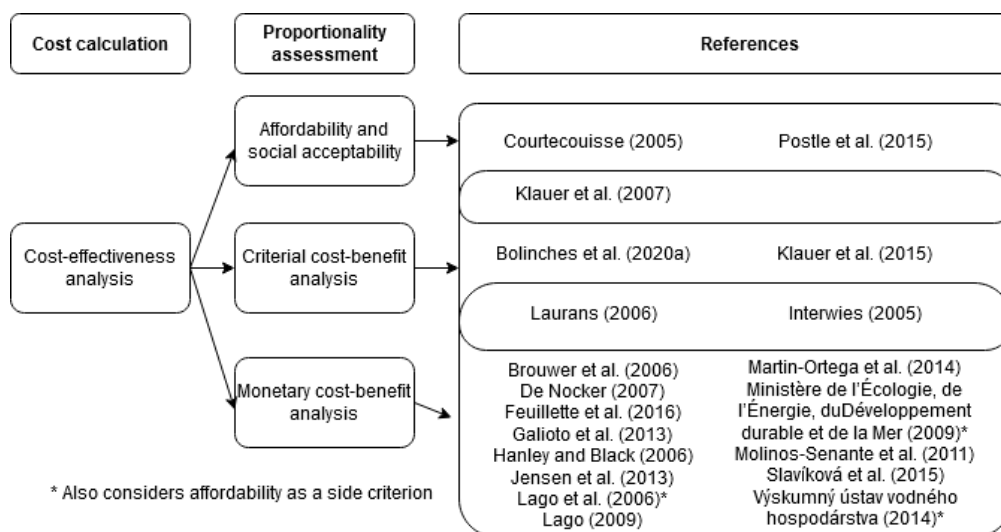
Cost calculation

Proportionality assessment

References

Cost-effectiveness analysis

Affordability and social acceptability

Criterial cost-benefit analysis

Monetary cost-benefit analysis

Courtecouisse (2005)

Postle et al. (2015)

Klauer et al. (2007)

Bolinches et al. (2020a)

Klauer et al. (2015)

Laurans (2006)

Interwies (2005)

Brouwer et al. (2006)
De Nocker (2007)
Feuillette et al. (2016)
Galioto et al. (2013)
Hanley and Black (2006)
Jensen et al. (2013)
Lago et al. (2006)*
Lago (2009)

Martin-Ortega et al. (2014)
Ministère de l'Écologie, de l'Énergie, duDéveloppement durable et de la Mer (2009)*
Molinos-Senante et al. (2011)
Slavíková et al. (2015)
Výskumný ústav vodného hospodárstva (2014)*

* Also considers affordability as a side criterion